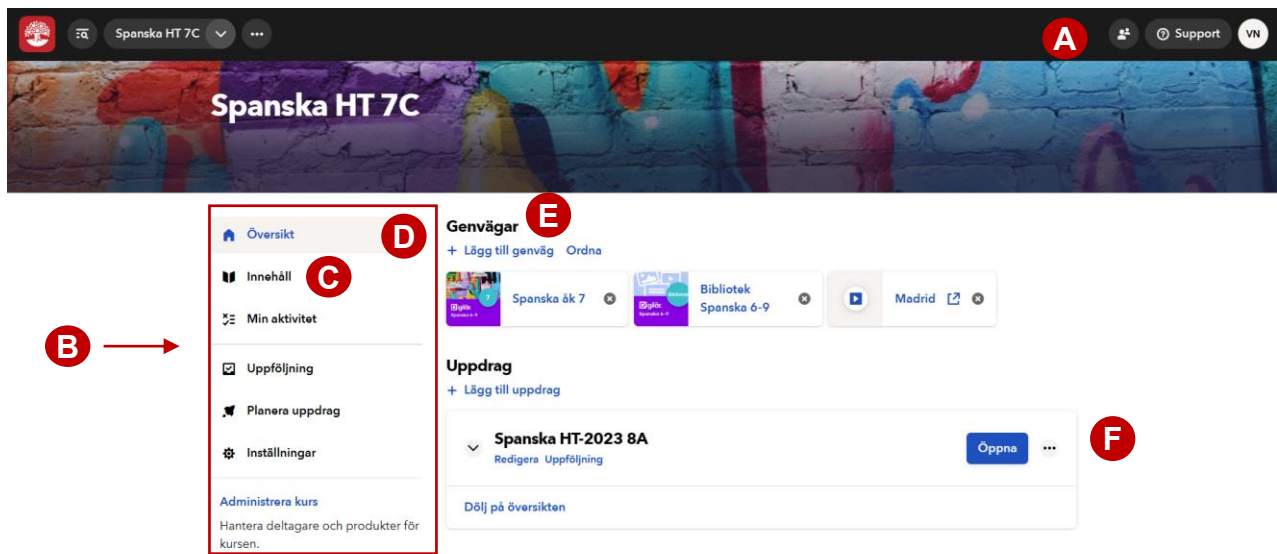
Spanska HT 7C

A

Support

VN

Spanska HT 7C

B

Översikt

D

Innehåll

C

Min aktivitet

Uppföljning

Planera uppdrag

Inställningar

Administrera kurs

Hantera deltagare och produkter för kursen.

Genvägar

E

+ Lägg till genväg Ordna

Spanska åk 7

Bibliotek Spanska 6-9

Madrid

Uppdrag

+ Lägg till uppdrag

Spanska HT-2023 8A

Redigera Uppföljning

Öppna

F

Dölj på översikten